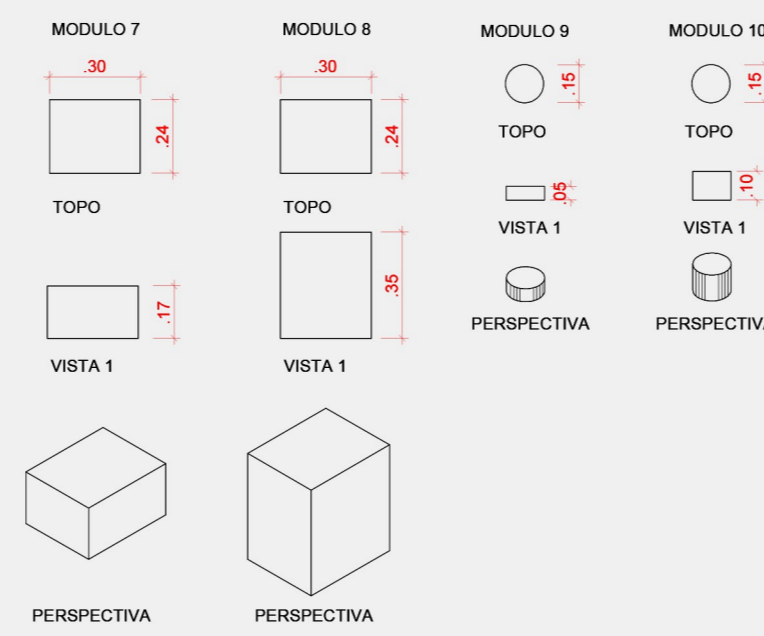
MODULO 7

.30

.24

TOPO

.17

VISTA 1

PERSPECTIVA

MODULO 8

.30

.24

TOPO

.35

VISTA 1

PERSPECTIVA

MODULO 9

.15

TOPO

.05

VISTA 1

PERSPECTIVA

MODULO 10

.15

TOPO

.10

VISTA 1

PERSPECTIVA